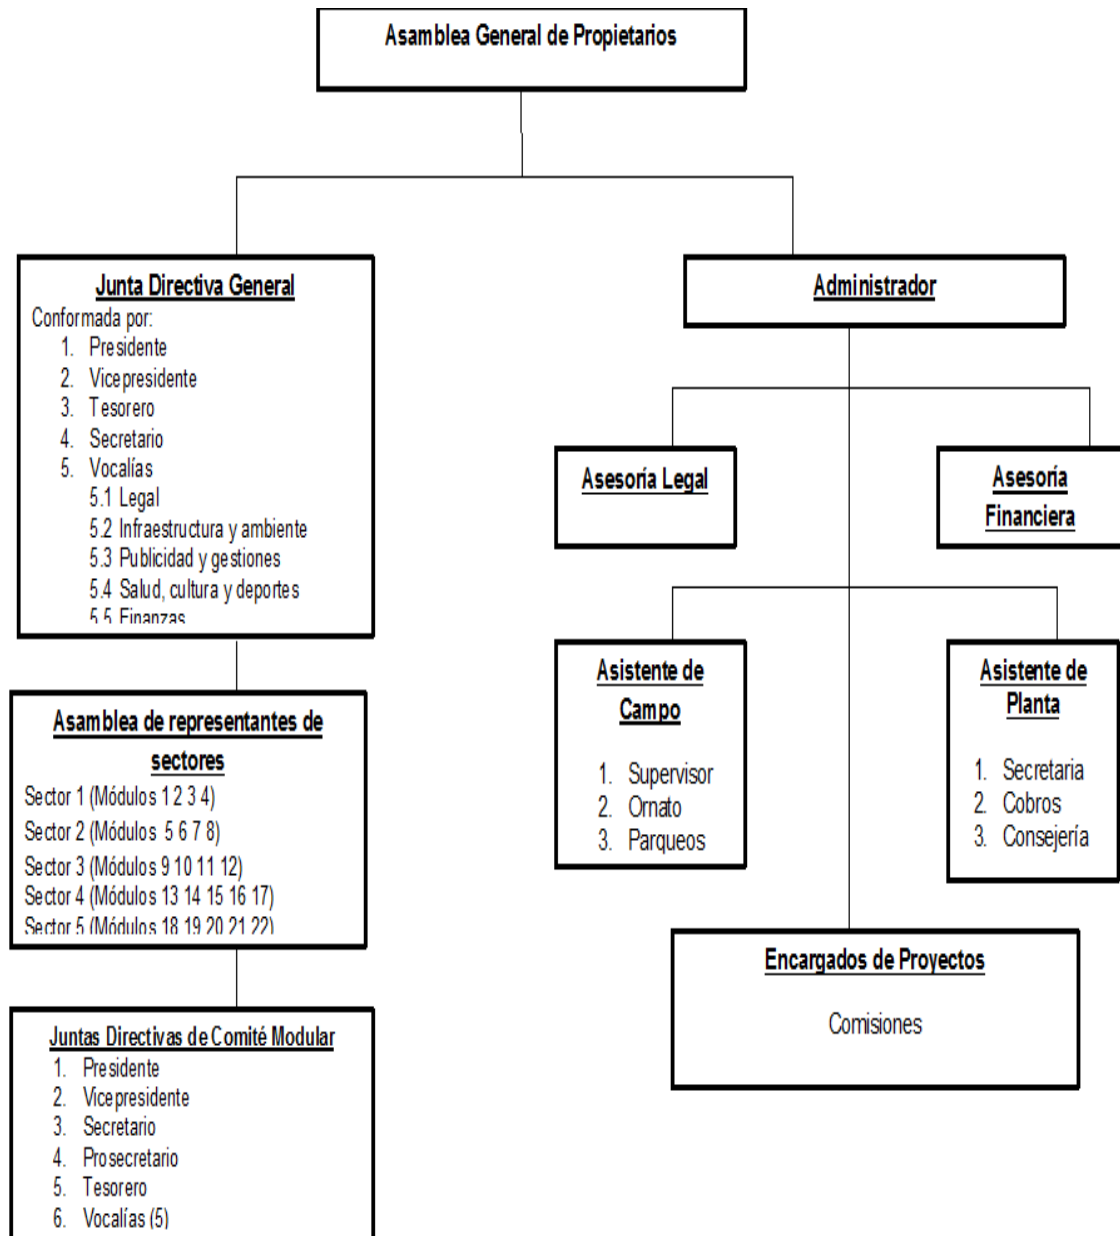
Asamblea General de Propietarios

Junta Directiva General
Conformada por:
1. Presidente
2. Vicepresidente
3. Tesorero
4. Secretario
5. Vocalías
5.1 Legal
5.2 Infraestructura y ambiente
5.3 Publicidad y gestiones
5.4 Salud, cultura y deportes
5.5 Finanzas

Asamblea de representantes de sectores
Sector 1 (Módulos 1 2 3 4)
Sector 2 (Módulos 5 6 7 8)
Sector 3 (Módulos 9 10 11 12)
Sector 4 (Módulos 13 14 15 16 17)
Sector 5 (Módulos 18 19 20 21 22)

Juntas Directivas de Comité Modular
1. Presidente
2. Vicepresidente
3. Secretario
4. Prosecretario
5. Tesorero
6. Vocalías (5)

Administrador

Asesoría Legal

Asesoría Financiera

Asistente de Campo
1. Supervisor
2. Ornato
3. Parqueos

Asistente de Planta
1. Secretaria
2. Cobros
3. Consejería

Encargados de Proyectos
Comisiones